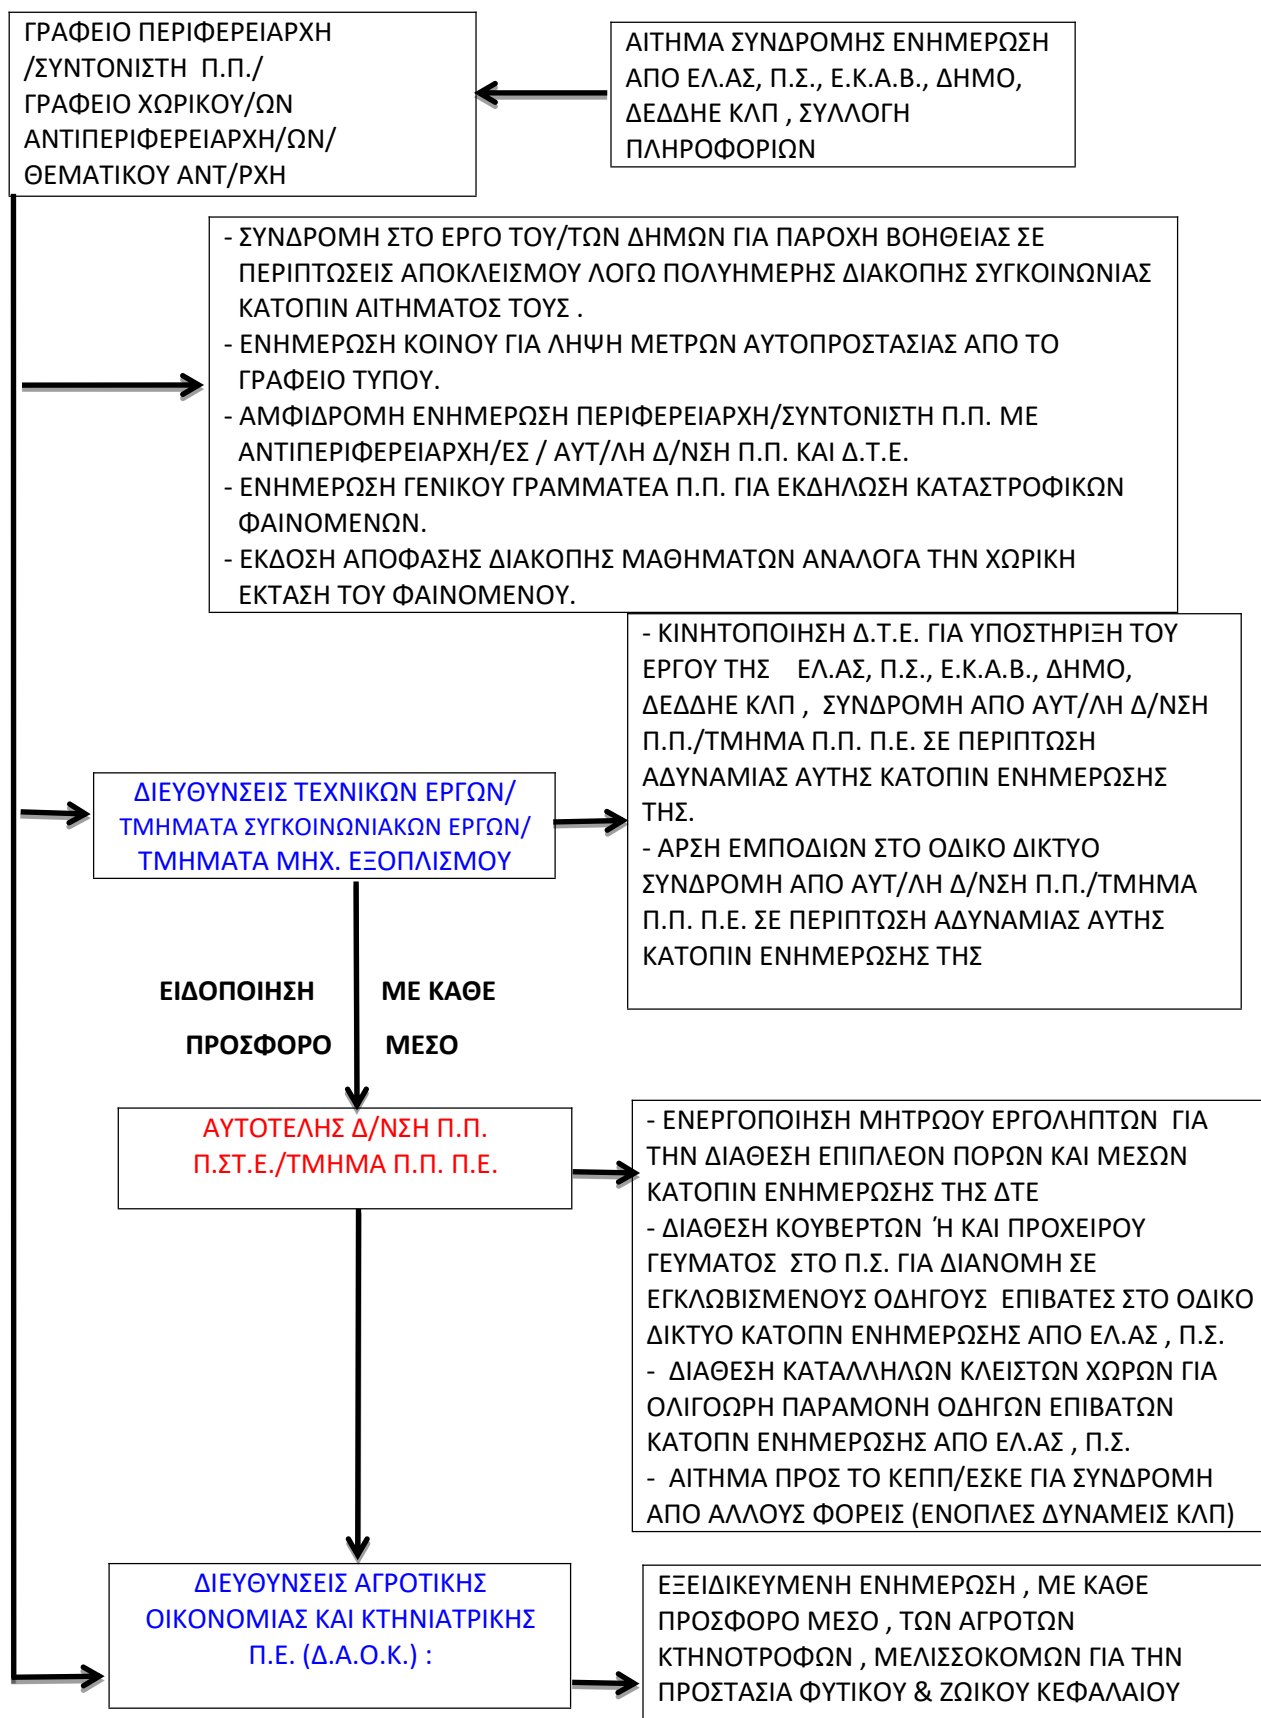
ΓΡΑΦΕΙΟ ΠΕΡΙΦΕΡΕΙΑΡΧΗ /ΣΥΝΤΟΝΙΣΤΗ Π.Π./ ΓΡΑΦΕΙΟ ΧΩΡΙΚΟΥ/ΩΝ ΑΝΤΙΠΕΡΙΦΕΡΕΙΑΡΧΗ/ΩΝ/ ΘΕΜΑΤΙΚΟΥ ΑΝΤ/ΡΧΗ

ΑΙΤΗΜΑ ΣΥΝΔΡΟΜΗΣ ΕΝΗΜΕΡΩΣΗ ΑΠΟ ΕΛ.ΑΣ, Π.Σ., Ε.Κ.Α.Β., ΔΗΜΟ, ΔΕΔΔΗΕ ΚΛΠ , ΣΥΛΛΟΓΗ ΠΛΗΡΟΦΟΡΙΩΝ

- ΣΥΝΔΡΟΜΗ ΣΤΟ ΕΡΓΟ ΤΟΥ/ΤΩΝ ΔΗΜΩΝ ΓΙΑ ΠΑΡΟΧΗ ΒΟΗΘΕΙΑΣ ΣΕ ΠΕΡΙΠΤΩΣΕΙΣ ΑΠΟΚΛΕΙΣΜΟΥ ΛΟΓΩ ΠΟΛΥΗΜΕΡΗΣ ΔΙΑΚΟΠΗΣ ΣΥΓΚΟΙΝΩΝΙΑΣ ΚΑΤΟΠΙΝ ΑΙΤΗΜΑΤΟΣ ΤΟΥΣ .
- ΕΝΗΜΕΡΩΣΗ ΚΟΙΝΟΥ ΓΙΑ ΛΗΨΗ ΜΕΤΡΩΝ ΑΥΤΟΠΡΟΣΤΑΣΙΑΣ ΑΠΟ ΤΟ ΓΡΑΦΕΙΟ ΤΥΠΟΥ.
- ΑΜΦΙΔΡΟΜΗ ΕΝΗΜΕΡΩΣΗ ΠΕΡΙΦΕΡΕΙΑΡΧΗ/ΣΥΝΤΟΝΙΣΤΗ Π.Π. ΜΕ ΑΝΤΙΠΕΡΙΦΕΡΕΙΑΡΧΗ/ΕΣ / ΑΥΤ/ΛΗ Δ/ΝΣΗ Π.Π. ΚΑΙ Δ.Τ.Ε.
- ΕΝΗΜΕΡΩΣΗ ΓΕΝΙΚΟΥ ΓΡΑΜΜΑΤΕΑ Π.Π. ΓΙΑ ΕΚΔΗΛΩΣΗ ΚΑΤΑΣΤΡΟΦΙΚΩΝ ΦΑΙΝΟΜΕΝΩΝ.
- ΕΚΔΟΣΗ ΑΠΟΦΑΣΗΣ ΔΙΑΚΟΠΗΣ ΜΑΘΗΜΑΤΩΝ ΑΝΑΛΟΓΑ ΤΗΝ ΧΩΡΙΚΗ ΕΚΤΑΣΗ ΤΟΥ ΦΑΙΝΟΜΕΝΟΥ.

ΔΙΕΥΘΥΝΣΕΙΣ ΤΕΧΝΙΚΩΝ ΕΡΓΩΝ/ ΤΜΗΜΑΤΑ ΣΥΓΚΟΙΝΩΝΙΑΚΩΝ ΕΡΓΩΝ/ ΤΜΗΜΑΤΑ ΜΗΧ. ΕΞΟΠΛΙΣΜΟΥ

- ΚΙΝΗΤΟΠΟΙΗΣΗ Δ.Τ.Ε. ΓΙΑ ΥΠΟΣΤΗΡΙΞΗ ΤΟΥ ΕΡΓΟΥ ΤΗΣ ΕΛ.ΑΣ, Π.Σ., Ε.Κ.Α.Β., ΔΗΜΟ, ΔΕΔΔΗΕ ΚΛΠ , ΣΥΝΔΡΟΜΗ ΑΠΟ ΑΥΤ/ΛΗ Δ/ΝΣΗ Π.Π./ΤΜΗΜΑ Π.Π. Π.Ε. ΣΕ ΠΕΡΙΠΤΩΣΗ ΑΔΥΝΑΜΙΑΣ ΑΥΤΗΣ ΚΑΤΟΠΙΝ ΕΝΗΜΕΡΩΣΗΣ ΤΗΣ.
- ΑΡΣΗ ΕΜΠΟΔΙΩΝ ΣΤΟ ΟΔΙΚΟ ΔΙΚΤΥΟ ΣΥΝΔΡΟΜΗ ΑΠΟ ΑΥΤ/ΛΗ Δ/ΝΣΗ Π.Π./ΤΜΗΜΑ Π.Π. Π.Ε. ΣΕ ΠΕΡΙΠΤΩΣΗ ΑΔΥΝΑΜΙΑΣ ΑΥΤΗΣ ΚΑΤΟΠΙΝ ΕΝΗΜΕΡΩΣΗΣ ΤΗΣ

ΕΙΔΟΠΟΙΗΣΗ ΜΕ ΚΑΘΕ ΠΡΟΣΦΟΡΟ ΜΕΣΟ

ΑΥΤΟΤΕΛΗΣ Δ/ΝΣΗ Π.Π. Π.ΣΤ.Ε./ΤΜΗΜΑ Π.Π. Π.Ε.

- ΕΝΕΡΓΟΠΟΙΗΣΗ ΜΗΤΡΩΟΥ ΕΡΓΟΛΗΠΤΩΝ ΓΙΑ ΤΗΝ ΔΙΑΘΕΣΗ ΕΠΙΠΛΕΟΝ ΠΟΡΩΝ ΚΑΙ ΜΕΣΩΝ ΚΑΤΟΠΙΝ ΕΝΗΜΕΡΩΣΗΣ ΤΗΣ ΔΤΕ
- ΔΙΑΘΕΣΗ ΚΟΥΒΕΡΤΩΝ Ή ΚΑΙ ΠΡΟΧΕΙΡΟΥ ΓΕΥΜΑΤΟΣ ΣΤΟ Π.Σ. ΓΙΑ ΔΙΑΝΟΜΗ ΣΕ ΕΓΚΛΩΒΙΣΜΕΝΟΥΣ ΟΔΗΓΟΥΣ ΕΠΙΒΑΤΕΣ ΣΤΟ ΟΔΙΚΟ ΔΙΚΤΥΟ ΚΑΤΟΠΝ ΕΝΗΜΕΡΩΣΗΣ ΑΠΟ ΕΛ.ΑΣ , Π.Σ.
- ΔΙΑΘΕΣΗ ΚΑΤΑΛΛΗΛΩΝ ΚΛΕΙΣΤΩΝ ΧΩΡΩΝ ΓΙΑ ΟΛΙΓΟΩΡΗ ΠΑΡΑΜΟΝΗ ΟΔΗΓΩΝ ΕΠΙΒΑΤΩΝ ΚΑΤΟΠΝ ΕΝΗΜΕΡΩΣΗΣ ΑΠΟ ΕΛ.ΑΣ , Π.Σ.
- ΑΙΤΗΜΑ ΠΡΟΣ ΤΟ ΚΕΠΠ/ΕΣΚΕ ΓΙΑ ΣΥΝΔΡΟΜΗ ΑΠΟ ΑΛΛΟΥΣ ΦΟΡΕΙΣ (ΕΝΟΠΛΕΣ ΔΥΝΑΜΕΙΣ ΚΛΠ)

ΔΙΕΥΘΥΝΣΕΙΣ ΑΓΡΟΤΙΚΗΣ ΟΙΚΟΝΟΜΙΑΣ ΚΑΙ ΚΤΗΝΙΑΤΡΙΚΗΣ Π.Ε. (Δ.Α.Ο.Κ.) :

ΕΞΕΙΔΙΚΕΥΜΕΝΗ ΕΝΗΜΕΡΩΣΗ , ΜΕ ΚΑΘΕ ΠΡΟΣΦΟΡΟ ΜΕΣΟ , ΤΩΝ ΑΓΡΟΤΩΝ ΚΤΗΝΟΤΡΟΦΩΝ , ΜΕΛΙΣΣΟΚΟΜΩΝ ΓΙΑ ΤΗΝ ΠΡΟΣΤΑΣΙΑ ΦΥΤΙΚΟΥ & ΖΩΙΚΟΥ ΚΕΦΑΛΑΙΟΥ